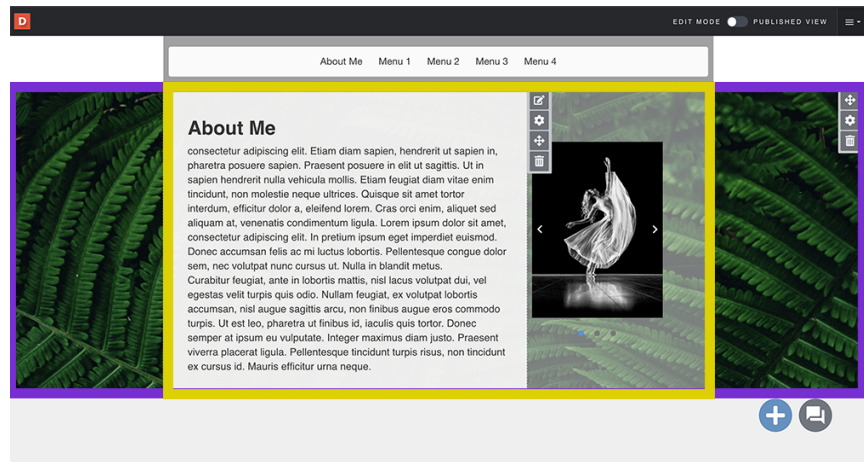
D

EDIT MODE PUBLISHED VIEW

About Me Menu 1 Menu 2 Menu 3 Menu 4

About Me

consectetur adipiscing elit. Etiam diam sapien, hendrerit ut sapien in, pharetra posuere sapien. Praesent posuere in elit ut sagittis. Ut in sapien hendrerit nulla vehicula mollis. Etiam feugiat diam vitae enim tincidunt, non molestie neque ultrices. Quisque sit amet tortor interdum, efficitur dolor a, eleifend lorem. Cras orci enim, aliquet sed aliquam at, venenatis condimentum ligula. Lorem ipsum dolor sit amet, consectetur adipiscing elit. In pretium ipsum eget imperdiet euismod. Donec accumsan felis ac mi luctus lobortis. Pellentesque congue dolor sem, nec volutpat nunc cursus ut. Nulla in blandit metus.
Curabitur feugiat, ante in lobortis mattis, nisl lacus volutpat dui, vel egestas velit turpis quis odio. Nullam feugiat, ex volutpat lobortis accumsan, nisl augue sagittis arcu, non finibus augue eros commodo turpis. Ut est leo, pharetra ut finibus id, iaculis quis tortor. Donec semper at ipsum eu vulputate. Integer maximus diam justo. Praesent viverra placerat ligula. Pellentesque tincidunt turpis risus, non tincidunt ex cursus id. Mauris efficitur urna neque.